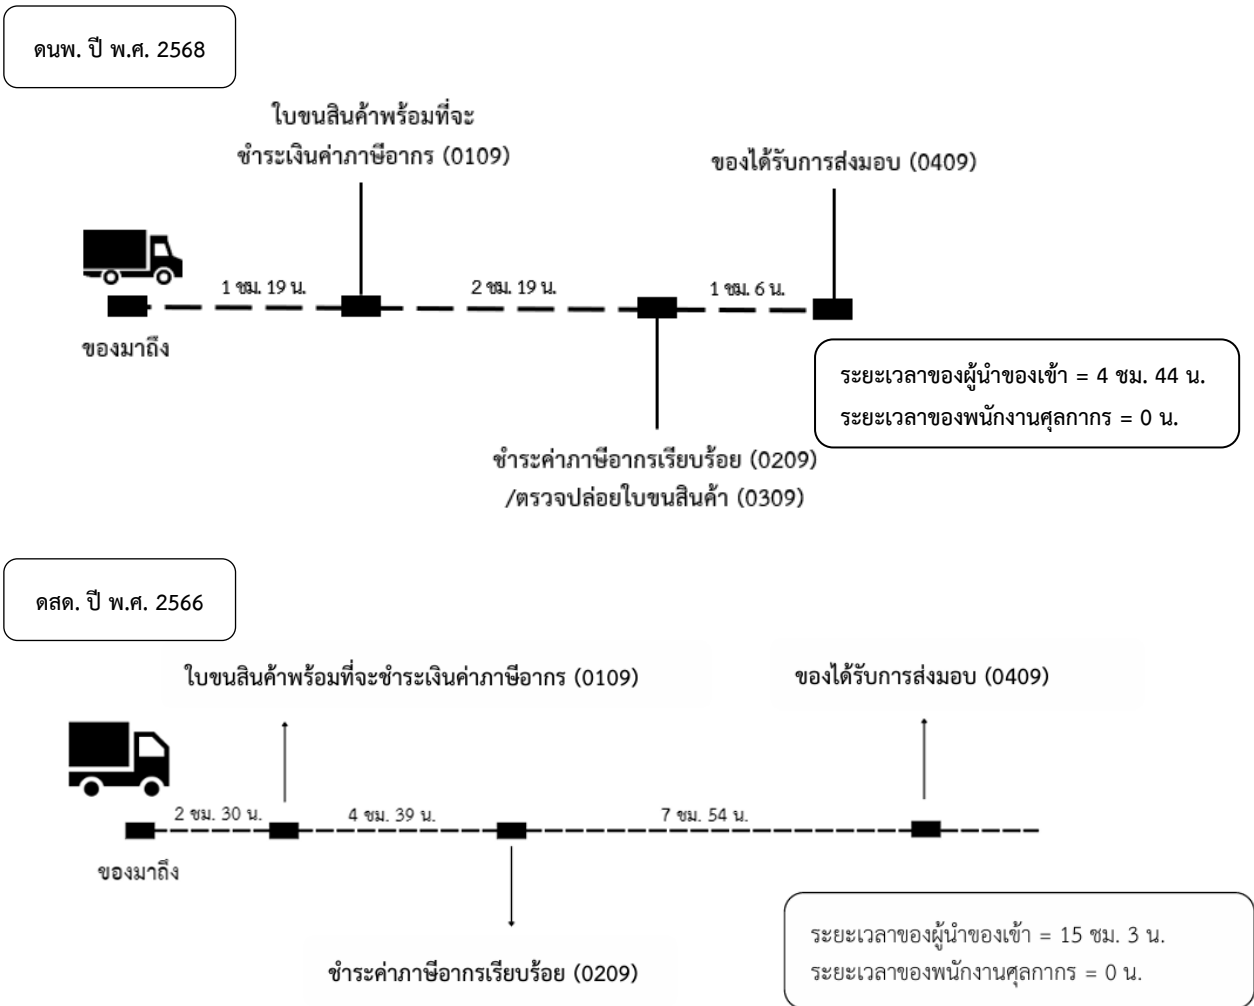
ดนพ. ปี พ.ศ. 2568

ใบขนสินค้าพร้อมที่จะชำระเงินค่าภาษีอากร (0109)

ของได้รับการส่งมอบ (0409)

1 ชม. 19 น.

2 ชม. 19 น.

1 ชม. 6 น.

ของมาถึง

ระยะเวลาของผู้นำของเข้า = 4 ชม. 44 น.
ระยะเวลาของพนักงานศุลกากร = 0 น.

ชำระค่าภาษีอากรเรียบร้อย (0209)
/ตรวจปล่อยใบขนสินค้า (0309)

ดสด. ปี พ.ศ. 2566

ใบขนสินค้าพร้อมที่จะชำระเงินค่าภาษีอากร (0109)

ของได้รับการส่งมอบ (0409)

2 ชม. 30 น.

4 ชม. 39 น.

7 ชม. 54 น.

ของมาถึง

ชำระค่าภาษีอากรเรียบร้อย (0209)

ระยะเวลาของผู้นำของเข้า = 15 ชม. 3 น.
ระยะเวลาของพนักงานศุลกากร = 0 น.